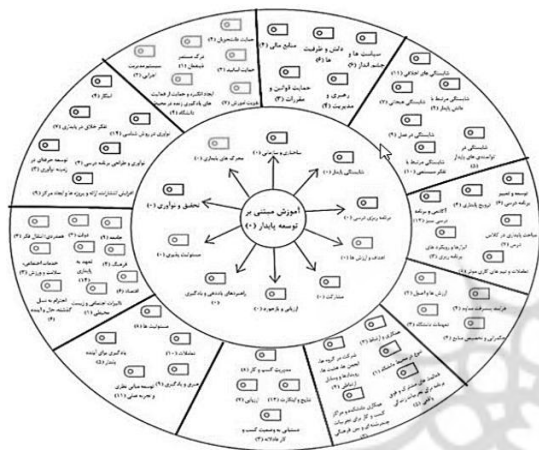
آموزش مبتنی بر توسعه پایدار (۰)

تحقیق و نوآوری (۰)
محرک های پایداری (۰)
ساختاری و سازمانی (۰)
دانشگاه پایدار (۰)
برنامه ریزی درسی (۰)
اهداف و ارزش ها (۰)
مشارکت (۰)
ارزیابی و بازخورد (۰)
راهبردهای یاددهی و یادگیری (۰)
مسئولیت پذیری (۰)

منابع مالی (۴)
دانش و ظرفیت ها (۲)
سیاست ها و چشم انداز (۴)
حمایت قوانین و مقررات (۲)
رهبری و مدیریت (۴)
حمایت دانشجویان (۲)
درک مسئولیت مدیران (۱)
حمایت اساتید (۲)
سیستم مدیریت اجرایی (۱)
ایجاد انگیزه و حمایت از فعالیت های پایداری زمینه در محیط دانشگاه (۴)
دانشگاه های اخلاقی (۱۱)
دانشگاه مرتبط با دانش پایدار (۷)
دانشگاه جهانی (۳)
دانشگاه در عمل (۹)
دانشگاه در توانمندی های پایدار (۶)
دانشگاه مرتبط با نظام سیستمی (۱)
توسعه و تعمیم برنامه درسی (۶)
ترویج پایداری (۴)
کاربست و برنامه درسی (۳)
میزان پایداری در کلاس درس (۲)
کارها و رویکرد های برنامه ریزی (۳)
تعاملات و تیم های کاری میان (۴)
ارزش ها و اصول (۲)
هدف پست مدرنیته (۲)
تعهدات دانشگاه (۲)
همکاری و تخصیص منابع (۲)
همکاری و ارتباط (۶)
دانشگاه به عنوان محیط کار (۲)
شرکت در گروه ها و جلسات در دانشگاه (۲)
همکاری دانشگاه و مراکز علمی در حوزه های پایداری (۲)
مدیریت کسب و کار (۶)
نتایج و ابتکارات (۳)
ارزیابی (۳)
مبتنی بر وضعیت کسب و کار خانواده (۳)
یادگیری های آینده پایدار (۵)
تعاملات (۰)
مسئولیت ها (۶)
بحرانی و یادگیری (۴)
توسعه مبانی نظری و تجربه عملی (۴)
ابتکار (۴)
تفکر خلاق در پایداری (۷)
نوآوری در ویژگی شناسی (۳)
نوآوری و طراحی برنامه درسی (۳)
زمینه نوآوری (۴)
توسعه حرفه ای در زمینه پایداری (۳)
افزایش اشتغال زایی و پروژه ها و ایجاد مراکز (۶)
جامعه (۳)
دولت (۳)
همدردی، اشتغال فکر (۳)
خدمات اجتماعی، سلامت و ورزش (۳)
فرهنگ (۳)
تعهد به پایداری (۱۴)
اقتصاد (۳)
احترام به نسل آینده (۳)
باورات اجتماعی و زیست محیطی (۲)
گذشته، حال و آینده (۲)